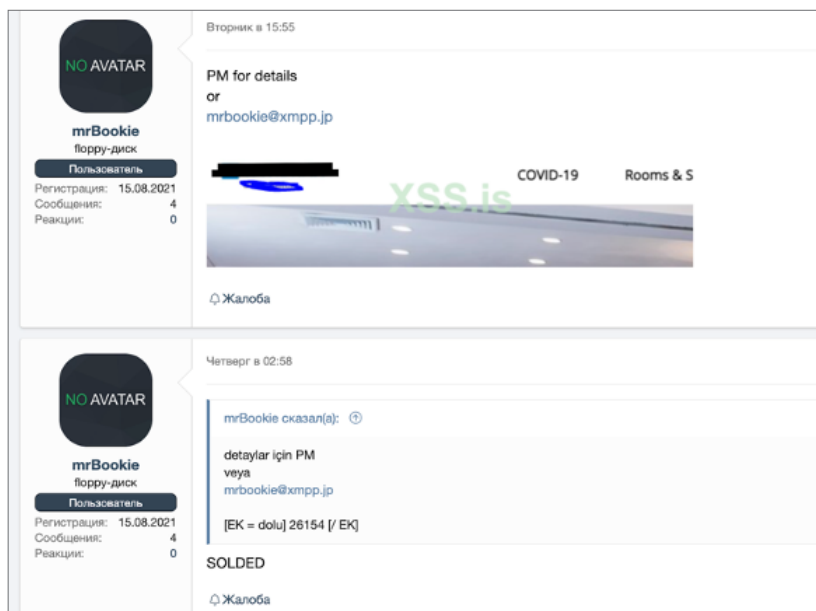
NO AVATAR

mrBookie
floppy-диск
Пользователь
Регистрация: 15.08.2021
Сообщения: 4
Реакции: 0

Вторник в 15:55

PM for details
or
mrbookie@xmpp.jp

COVID-19 Rooms & S

XSS.is

Жалоба

NO AVATAR

mrBookie
floppy-диск
Пользователь
Регистрация: 15.08.2021
Сообщения: 4
Реакции: 0

Четверг в 02:58

mrBookie сказал(а):

detaylar için PM
veya
mrbookie@xmpp.jp

[EK = dolu] 26154 [/ EK]

SOLDED

Жалоба